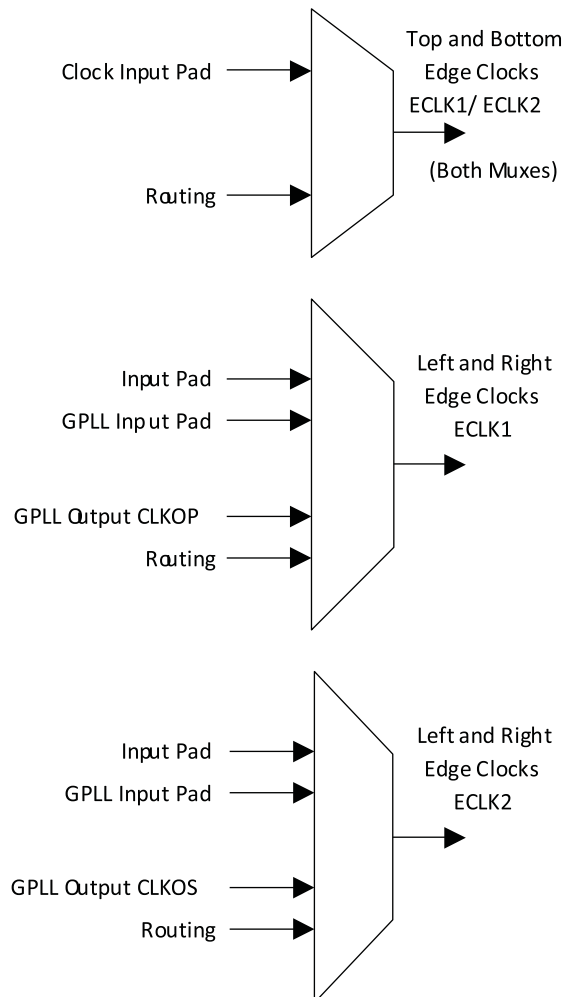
Clock Input Pad

Routing

Top and Bottom Edge Clocks ECLK1/ ECLK2

(Both Muxes)

Input Pad

GPLL Input Pad

GPLL Output CLKOP

Routing

Left and Right Edge Clocks ECLK1

Input Pad

GPLL Input Pad

GPLL Output CLKOS

Routing

Left and Right Edge Clocks ECLK2